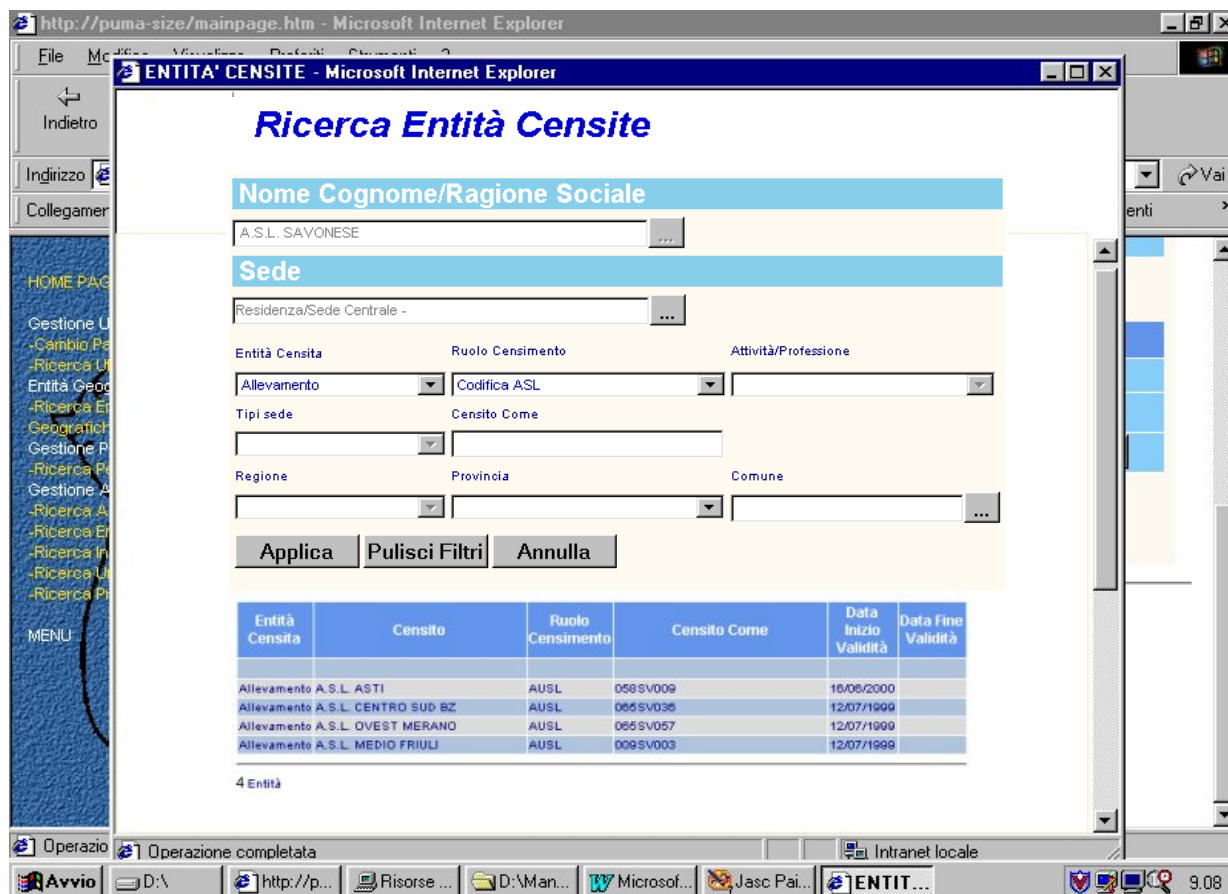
http://puma-size/mainpage.htm - Microsoft Internet Explorer

File Mo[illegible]

Indietro

Indirizzo

Vai

Collegamen

enti

HOME PAG

Gestione U
-Cambio Pa
-Ricerca U
Entità Geog
-Ricerca E
Geografich
Gestione P
-Ricerca Pe
Gestione A
-Ricerca A
-Ricerca E
-Ricerca In
-Ricerca U
-Ricerca Pr

MENU

ENTITA' CENSITE - Microsoft Internet Explorer

Ricerca Entità Censite

Nome Cognome/Ragione Sociale

A.S.L. SAVONESE

...

Sede

Residenza/Sede Centrale -

...

Entità Censita

Allevamento

Ruolo Censimento

Codifica ASL

Attività/Professione

Tipi sede

Censito Come

Regione

Provincia

Comune

...

Applica

Pulisci Filtri

Annulla

| Entità Censita | Censito | Ruolo Censimento | Censito Come | Data Inizio Validità | Data Fine Validità |
|---|---|---|---|---|---|
| | | | | | |
| Allevamento | A.S.L. ASTI | AUSL | 058SV009 | 16/06/2000 | |
| Allevamento | A.S.L. CENTRO SUD BZ | AUSL | 065SV036 | 12/07/1999 | |
| Allevamento | A.S.L. OVEST MERANO | AUSL | 065SV057 | 12/07/1999 | |
| Allevamento | A.S.L. MEDIO FRIULI | AUSL | 009SV003 | 12/07/1999 | |

4 Entità

Operazio

Operazione completata

Intranet locale

Avvio

D:\

http://p...

Risorse ...

D:\Man...

Microsof...

Jasc Pai...

ENTIT...

9.08